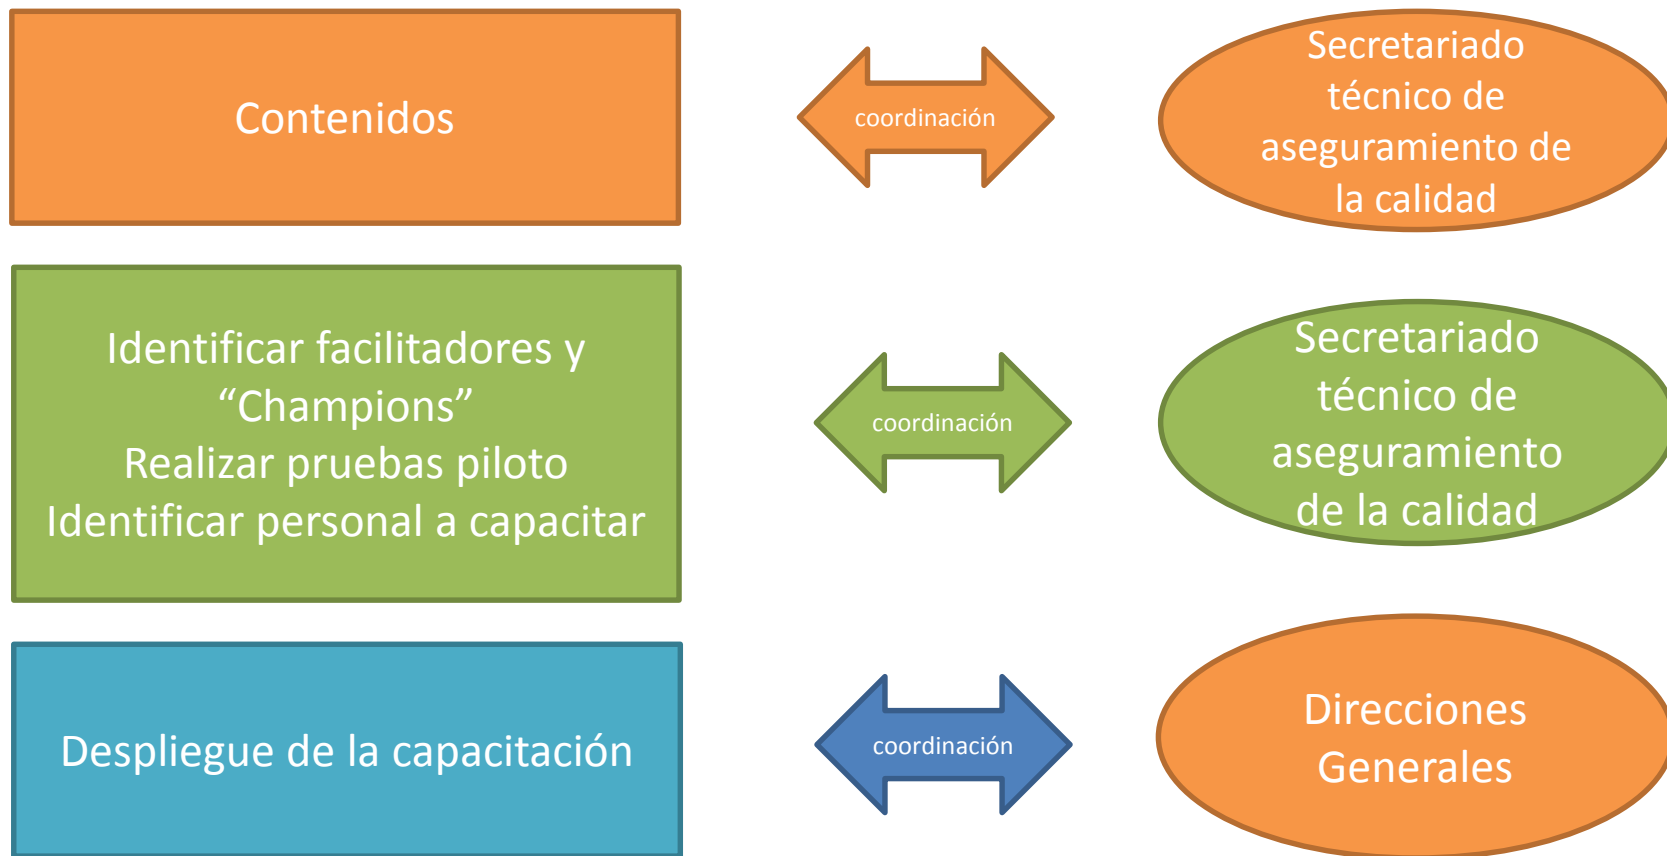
Contenidos

coordinación

Secretariado técnico de aseguramiento de la calidad

Identificar facilitadores y “Champions”
Realizar pruebas piloto
Identificar personal a capacitar

coordinación

Secretariado técnico de aseguramiento de la calidad

Despliegue de la capacitación

coordinación

Direcciones Generales